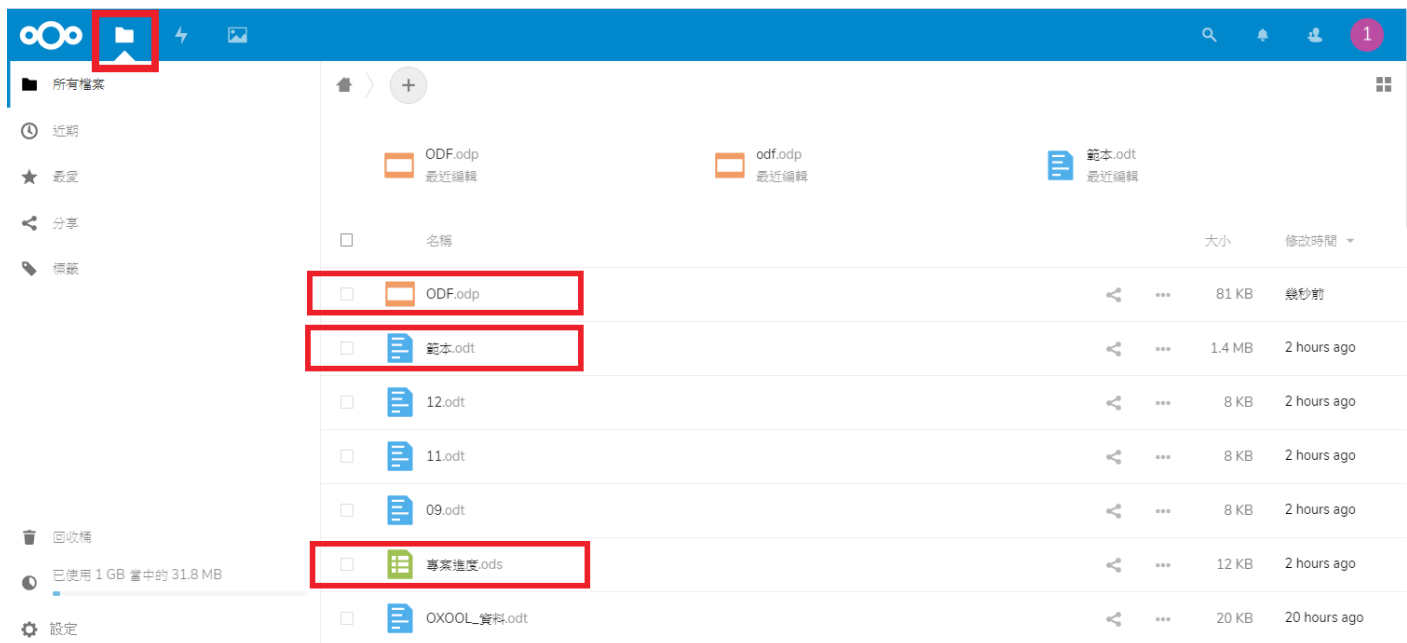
1

所有檔案
近期
最愛
分享
標籤

ODF.odp
最近編輯
odf.odp
最近編輯
範本.odt
最近編輯

| | 名稱 | 大小 | 修改時間 |
|---|---|---|---|
| | ODF.odp | 81 KB | 幾秒前 |
| | 範本.odt | 1.4 MB | 2 hours ago |
| | 12.odt | 8 KB | 2 hours ago |
| | 11.odt | 8 KB | 2 hours ago |
| | 09.odt | 8 KB | 2 hours ago |
| | 專案進度.ods | 12 KB | 2 hours ago |
| | OXOOL_資料.odt | 20 KB | 20 hours ago |

回收桶
已使用 1 GB 當中的 31.8 MB
設定